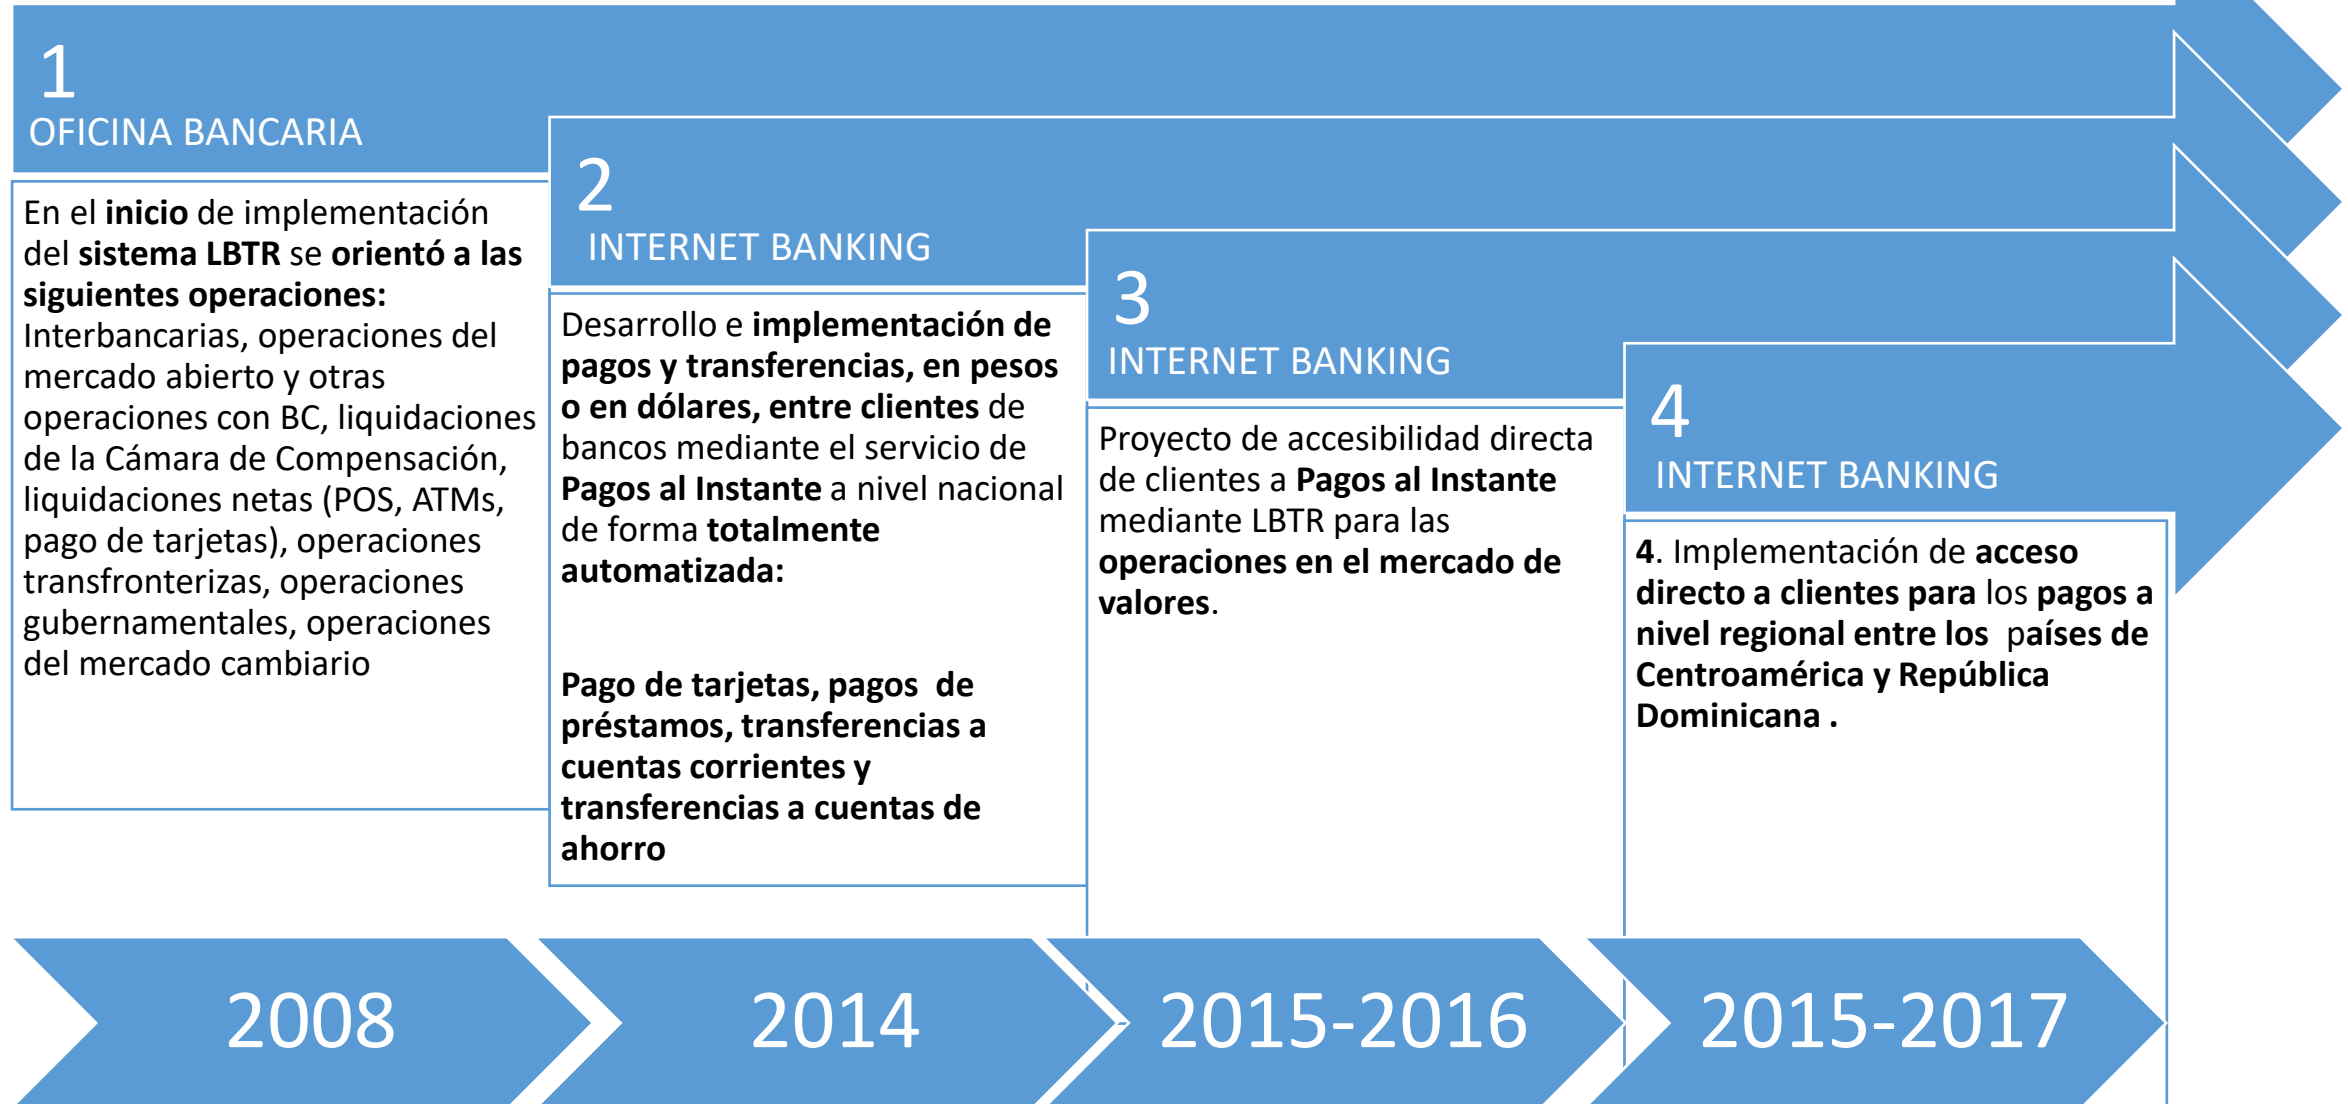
1
OFICINA BANCARIA

En el **inicio** de implementación del **sistema LBTR** se **orientó a las siguientes operaciones:** Interbancarias, operaciones del mercado abierto y otras operaciones con BC, liquidaciones de la Cámara de Compensación, liquidaciones netas (POS, ATMs, pago de tarjetas), operaciones transfronterizas, operaciones gubernamentales, operaciones del mercado cambiario

2
INTERNET BANKING

Desarrollo e **implementación de pagos y transferencias, en pesos o en dólares, entre clientes** de bancos mediante el servicio de **Pagos al Instante** a nivel nacional de forma **totalmente automatizada:**

**Pago de tarjetas, pagos de préstamos, transferencias a cuentas corrientes y transferencias a cuentas de ahorro**

3
INTERNET BANKING

Proyecto de accesibilidad directa de clientes a **Pagos al Instante** mediante LBTR para las **operaciones en el mercado de valores**.

4
INTERNET BANKING

**4**. Implementación de **acceso directo a clientes para** los **pagos a nivel regional entre los** países de **Centroamérica y República Dominicana .**

2008

2014

2015-2016

2015-2017